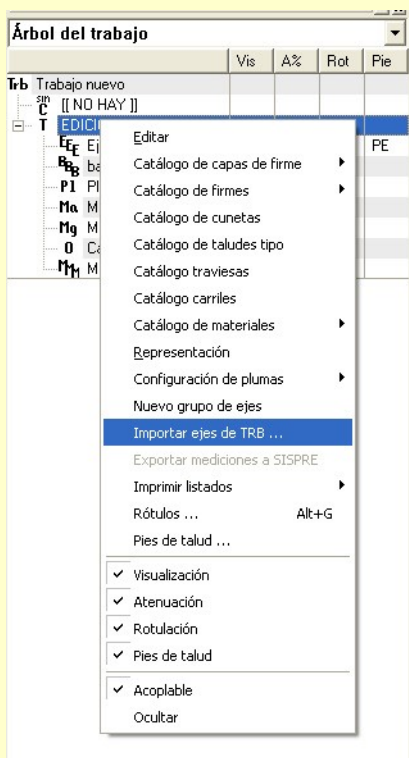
Árbol del trabajo

| | Vis | A% | Rot | Pie |
|---|---|---|---|---|
| Trb Trabajo nuevo | | | | |
| sin C [[ NO HAY ]] | | | | |
| T EDICI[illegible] | | | | |
| EEE Ej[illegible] | | | | PE |
| BBB ba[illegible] | | | | |
| Pl Pl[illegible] | | | | |
| Ma M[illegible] | | | | |
| Mg M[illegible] | | | | |
| 0 Ca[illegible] | | | | |
| MM M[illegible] | | | | |

Editar
Catálogo de capas de firme
Catálogo de firmes
Catálogo de cunetas
Catálogo de taludes tipo
Catálogo traviesas
Catálogo carriles
Catálogo de materiales
Representación
Configuración de plumas
Nuevo grupo de ejes
Importar ejes de TRB ...
Exportar mediciones a SISPRE
Imprimir listados
Rótulos ... Alt+G
Pies de talud ...
✓ Visualización
✓ Atenuación
✓ Rotulación
✓ Pies de talud
✓ Acoplable
Ocultar